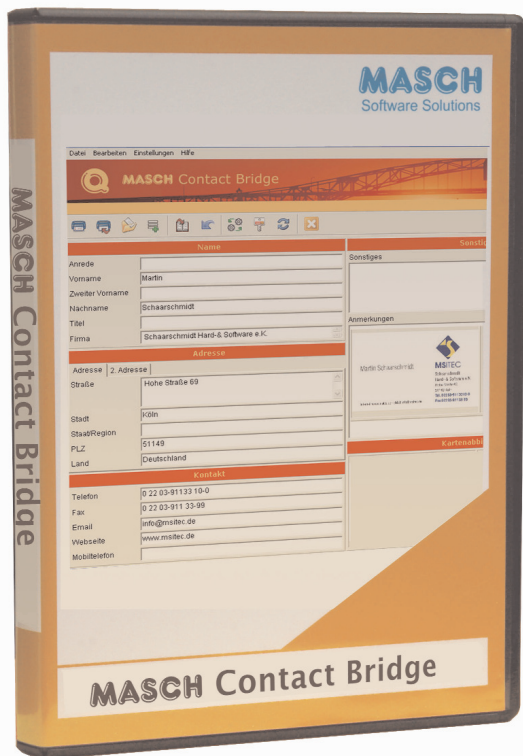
MASCH
Software Solutions

MASCH Contact Bridge

Datei Bearbeiten Einstellungen Hilfe

MASCH Contact Bridge

Name
Anrede
Vorname Martin
Zweiter Vorname
Nachname Schaarschmidt
Titel
Firma Schaarschmidt Hard-& Software e.K.

Adresse
Adresse 2. Adresse
Straße Hohe Straße 69
Stadt Köln
Staat/Region
PLZ 51149
Land Deutschland

Kontakt
Telefon 0 22 03-91133 10-0
Fax 0 22 03-91133 33-99
Email info@msitec.de
Webseite www.msitec.de
Mobiltelefon

Sonstig
Sonstiges
Anmerkungen
Martin Schaarschmidt
MSITEC
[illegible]
Kartenabbi

MASCH Contact Bridge